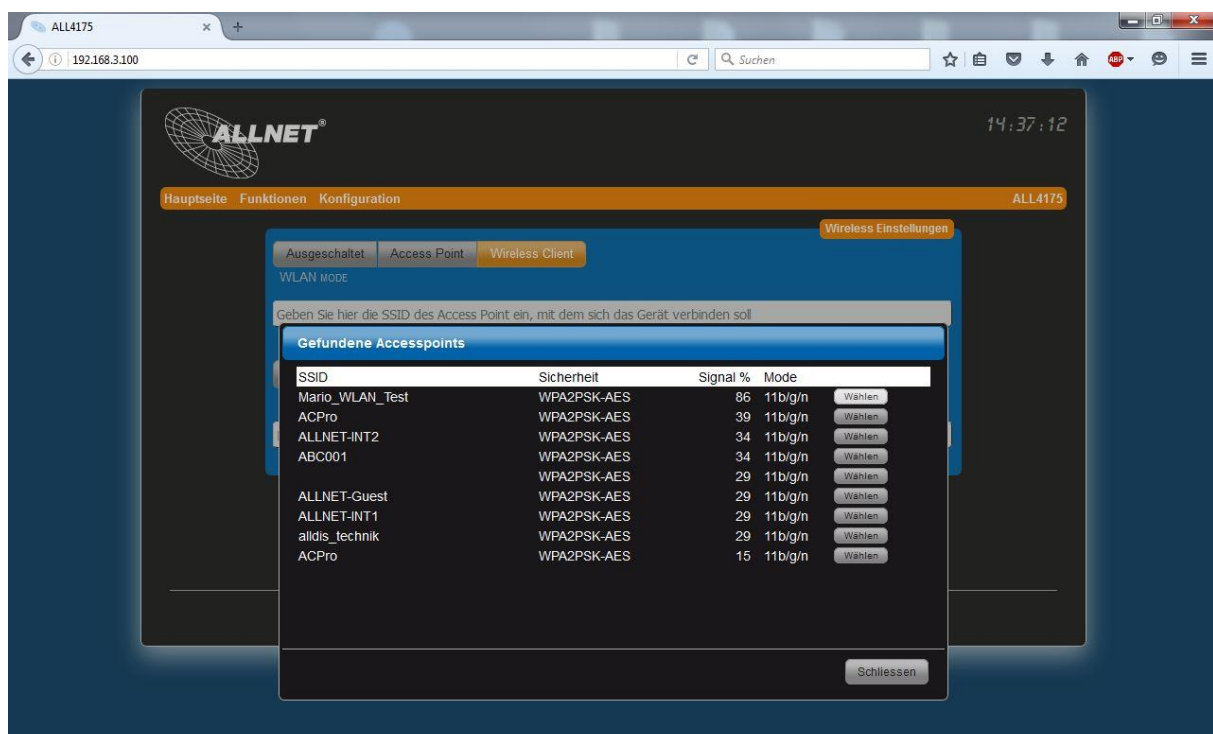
ALL4175

192.168.3.100

Suchen

ALLNET®

14:37:12

Hauptseite Funktionen Konfiguration

ALL4175

Wireless Einstellungen

Ausgeschaltet Access Point Wireless Client

WLAN MODE

Geben Sie hier die SSID des Access Point ein, mit dem sich das Gerät verbinden soll

Gefundene Accesspoints

| SSID | Sicherheit | Signal % | Mode | |
|---|---|---|---|---|
| Mario_WLAN_Test | WPA2PSK-AES | 86 | 11b/g/n | Wählen |
| ACPro | WPA2PSK-AES | 39 | 11b/g/n | Wählen |
| ALLNET-INT2 | WPA2PSK-AES | 34 | 11b/g/n | Wählen |
| ABC001 | WPA2PSK-AES | 34 | 11b/g/n | Wählen |
| | WPA2PSK-AES | 29 | 11b/g/n | Wählen |
| ALLNET-Guest | WPA2PSK-AES | 29 | 11b/g/n | Wählen |
| ALLNET-INT1 | WPA2PSK-AES | 29 | 11b/g/n | Wählen |
| alldis_technik | WPA2PSK-AES | 29 | 11b/g/n | Wählen |
| ACPro | WPA2PSK-AES | 15 | 11b/g/n | Wählen |

Schliessen